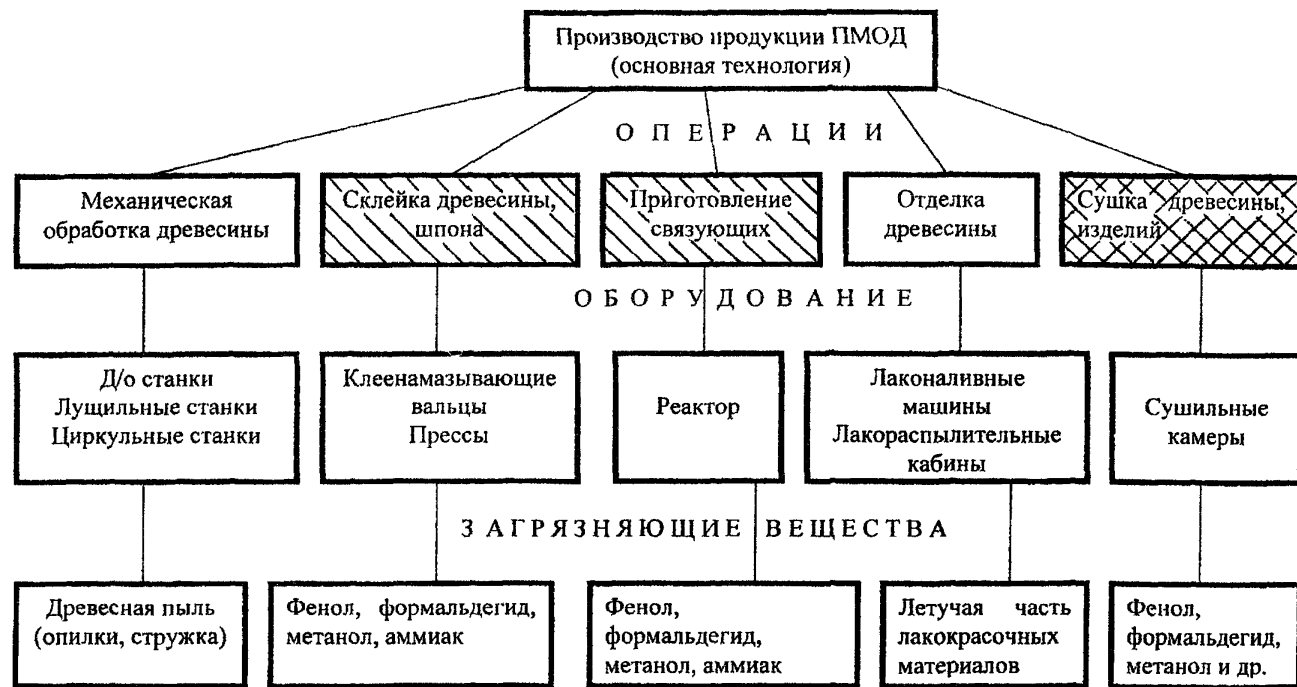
Производство продукции ПМОД (основная технология)

О П Е Р А Ц И И

Механическая обработка древесины

Склейка древесины, шпона

Приготовление связующих

Отделка древесины

Сушка древесины, изделий

О Б О Р У Д О В А Н И Е

Д/о станки
Лущильные станки
Циркульные станки

Клеенамазывающие вальцы
Прессы

Реактор

Лаконаливные машины
Лакораспылительные кабины

Сушильные камеры

З А Г Р Я З Н Я Ю Щ И Е В Е Щ Е С Т В А

Древесная пыль (опилки, стружка)

Фенол, формальдегид, метанол, аммиак

Фенол, формальдегид, метанол, аммиак

Летучая часть лакокрасочных материалов

Фенол, формальдегид, метанол и др.